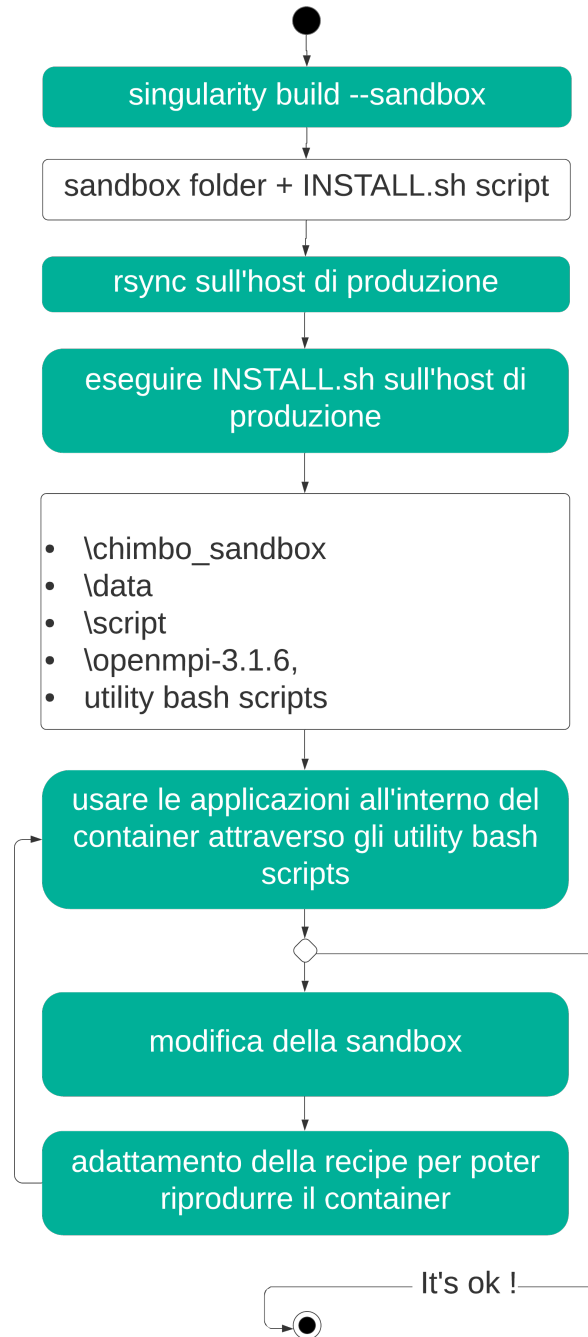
singularity build --sandbox

sandbox folder + INSTALL.sh script

rsync sull'host di produzione

eseguire INSTALL.sh sull'host di produzione

- \chimbo_sandbox
- \data
- \script
- \openmpi-3.1.6,
- utility bash scripts

usare le applicazioni all'interno del container attraverso gli utility bash scripts

modifica della sandbox

adattamento della recipe per poter riprodurre il container

It's ok !